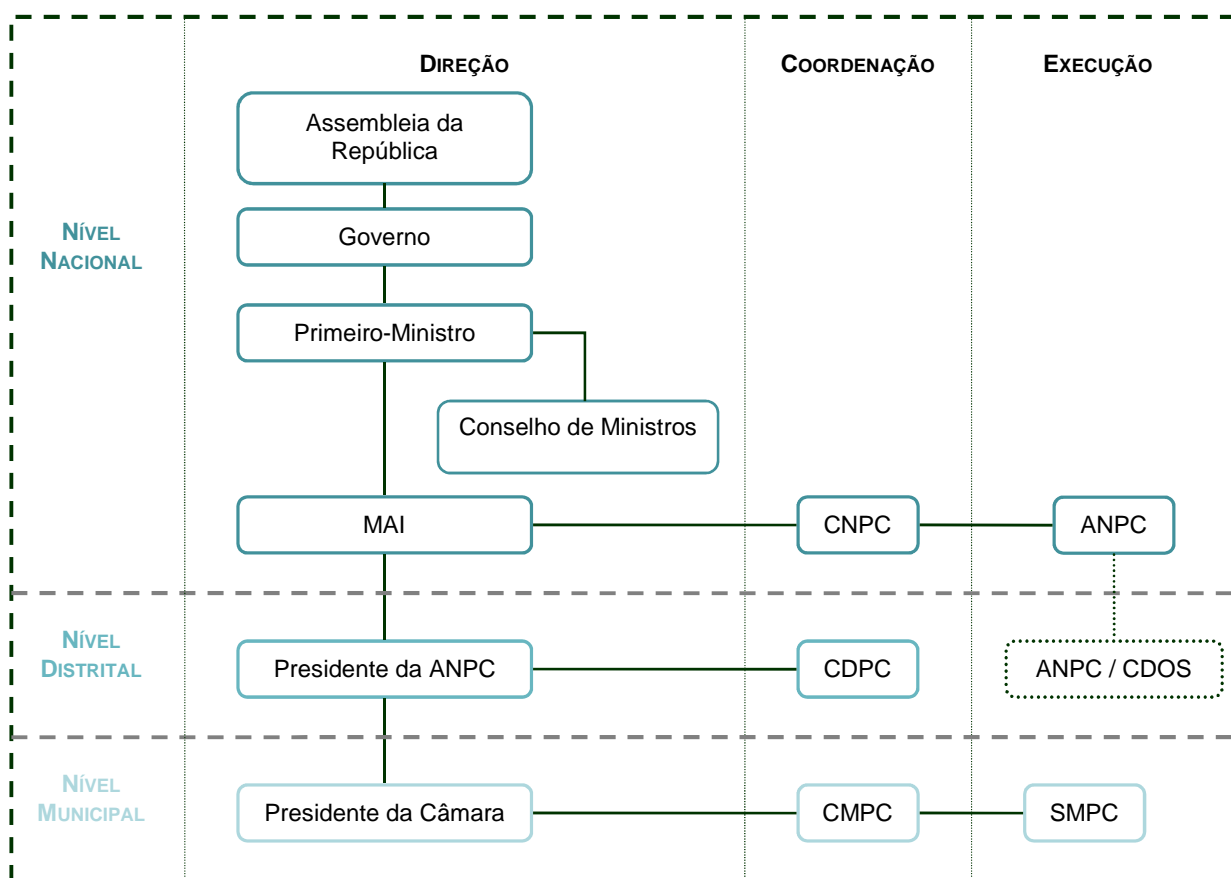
DIREÇÃO

COORDENAÇÃO

EXECUÇÃO

NÍVEL NACIONAL

Assembleia da República

Governo

Primeiro-Ministro

Conselho de Ministros

MAI

CNPC

ANPC

NÍVEL DISTRITAL

Presidente da ANPC

CDPC

ANPC / CDOS

NÍVEL MUNICIPAL

Presidente da Câmara

CMPC

SMPC